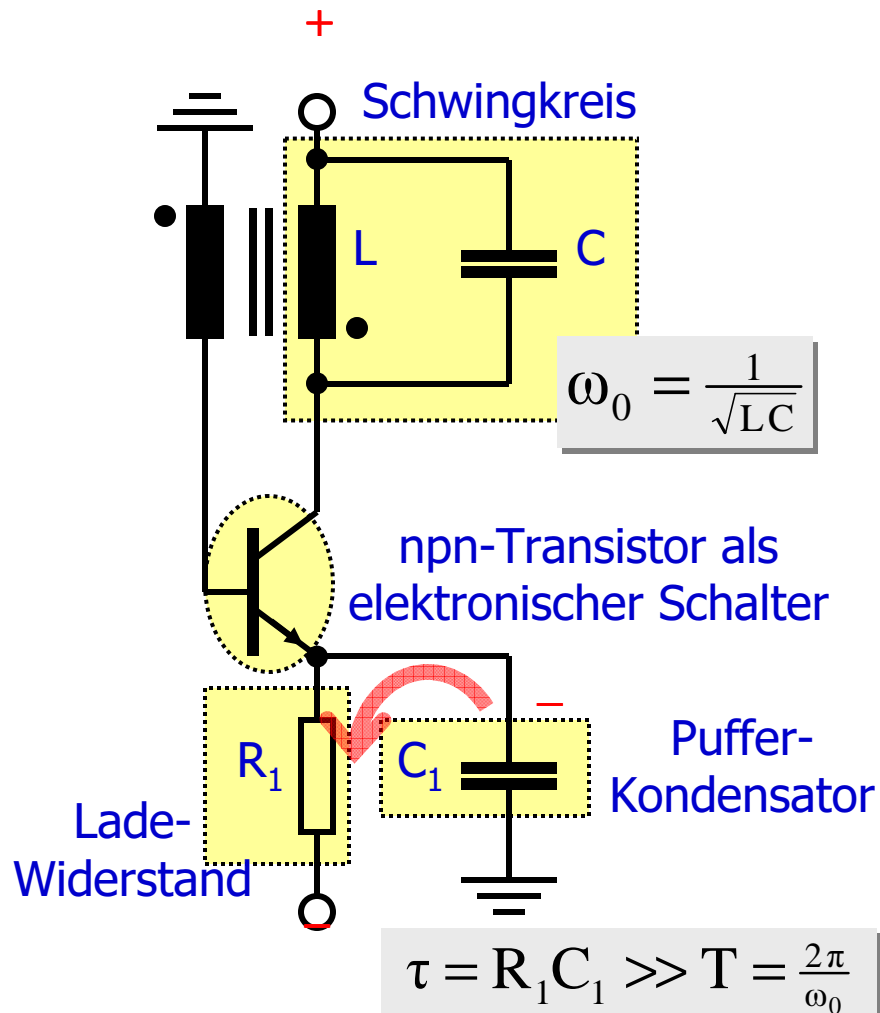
+

Schwingkreis

L

C

$\omega_0 = \frac{1}{\sqrt{LC}}$

npn-Transistor als elektronischer Schalter

–

$R_1$

$C_1$

Puffer-Kondensator

Lade-Widerstand

–

$\tau = R_1C_1 >> T = \frac{2\pi}{\omega_0}$